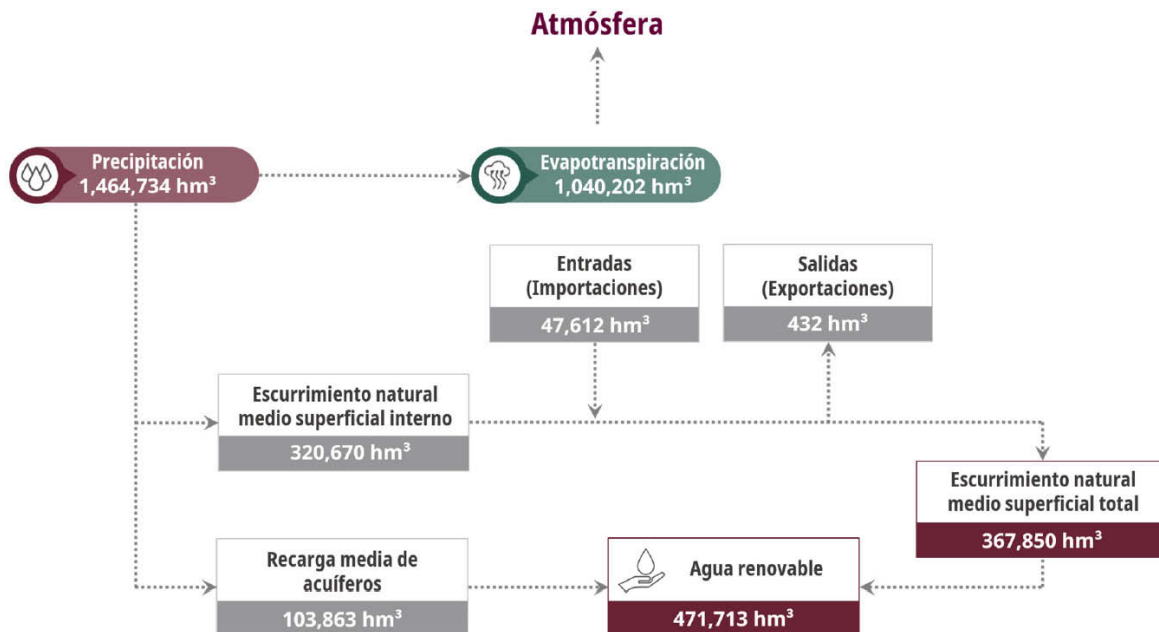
Atmósfera

Precipitación
1,464,734 hm$^3$

Evapotranspiración
1,040,202 hm$^3$

Entradas
(Importaciones)
47,612 hm$^3$

Salidas
(Exportaciones)
432 hm$^3$

Escurrimiento natural medio superficial interno
320,670 hm$^3$

Escurrimiento natural medio superficial total
367,850 hm$^3$

Recarga media de acuíferos
103,863 hm$^3$

Agua renovable
471,713 hm$^3$